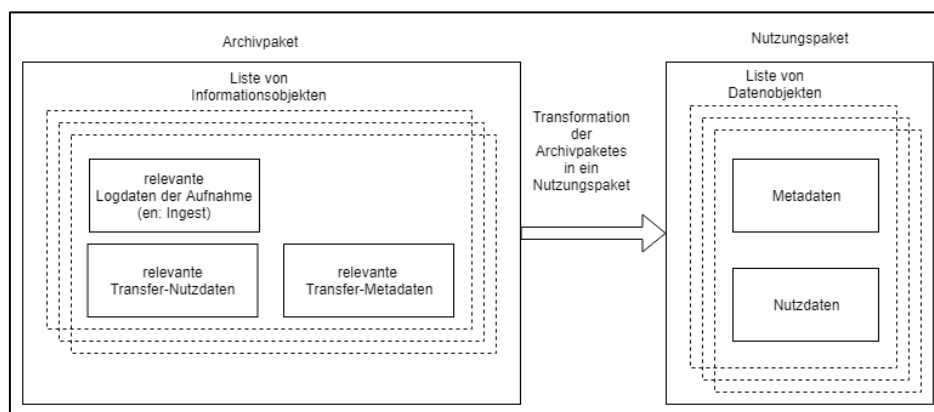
Archivpaket

Liste von Informationsobjekten

relevante Logdaten der Aufnahme (en: Ingest)

relevante Transfer-Nutzdaten

relevante Transfer-Metadaten

Transformation der Archivpaketes in ein Nutzungspaket

Nutzungspaket

Liste von Datenobjekten

Metadaten

Nutzdaten